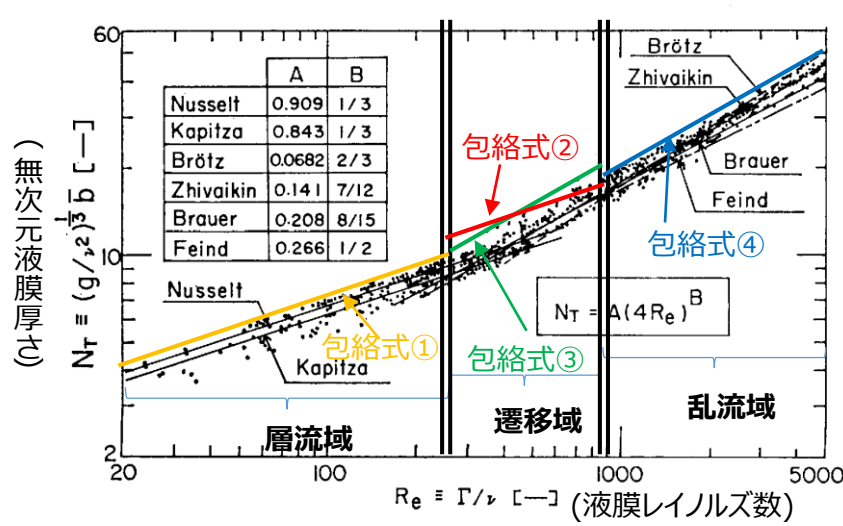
(無次元液膜厚さ)

$N_T \equiv (g/\nu^2)^{\frac{1}{3}}\bar{b}$ [—]

|  | A | B |
|---|---|---|
| Nusselt | 0.909 | 1/3 |
| Kapitza | 0.843 | 1/3 |
| Brötz | 0.0682 | 2/3 |
| Zhivaikin | 0.141 | 7/12 |
| Brauer | 0.208 | 8/15 |
| Feind | 0.266 | 1/2 |

60

10

2

包絡式②

Brötz

Zhivaikin

Brauer

Feind

包絡式④

Nusselt

$N_T = A(4R_e)^B$

包絡式①

包絡式③

Kapitza

層流域

遷移域

乱流域

20

100

1000

5000

$R_e \equiv \Gamma/\nu$ [—] (液膜レイノルズ数)